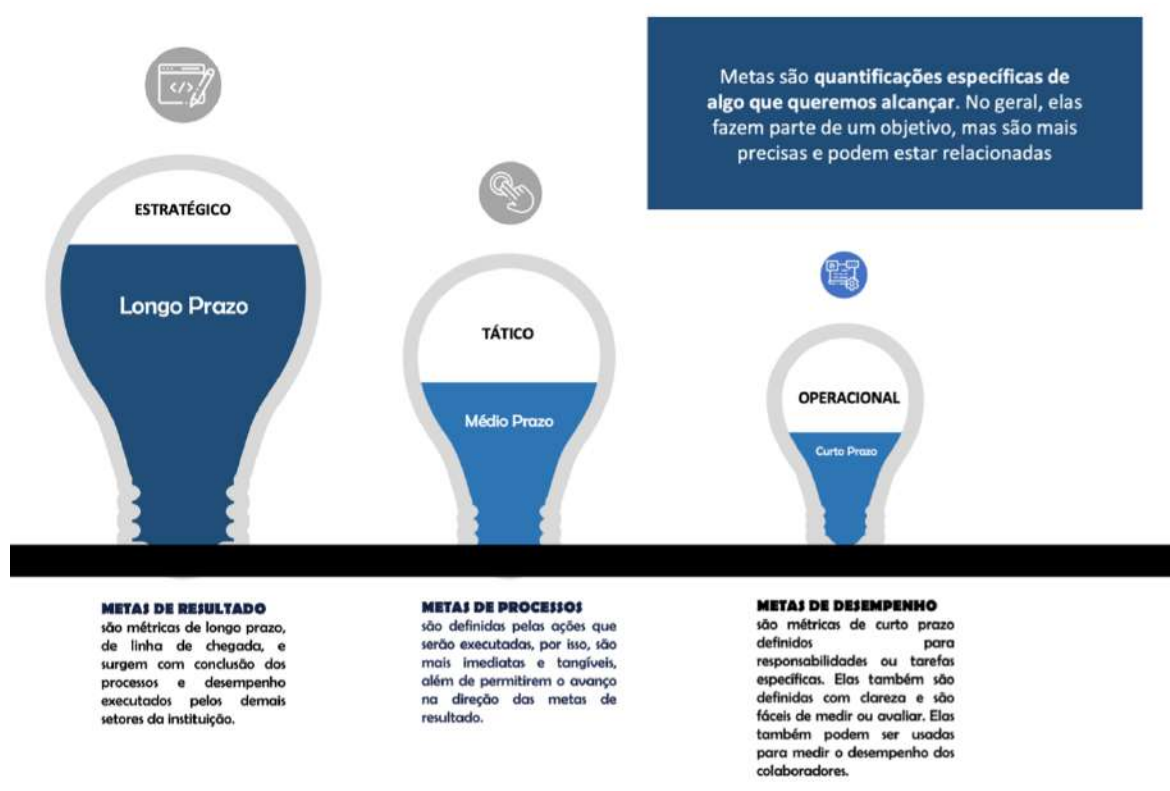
Metas são **quantificações específicas de algo que queremos alcançar**. No geral, elas fazem parte de um objetivo, mas são mais precisas e podem estar relacionadas

ESTRATÉGICO

Longo Prazo

TÁTICO

Médio Prazo

OPERACIONAL

Curto Prazo

METAS DE RESULTADO
são métricas de longo prazo, de linha de chegada, e surgem com conclusão dos processos e desempenho executados pelos demais setores da instituição.

METAS DE PROCESSOS
são definidas pelas ações que serão executadas, por isso, são mais imediatas e tangíveis, além de permitirem o avanço na direção das metas de resultado.

METAS DE DESEMPENHO
são métricas de curto prazo definidos para responsabilidades ou tarefas específicas. Elas também são definidas com clareza e são fáceis de medir ou avaliar. Elas também podem ser usadas para medir o desempenho dos colaboradores.